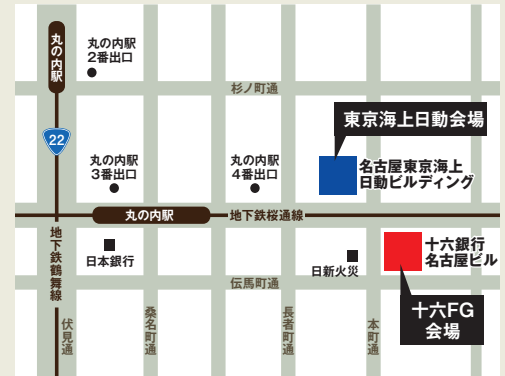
丸の内駅

丸の内駅
2番出口

杉ノ町通

東京海上日動会場

22

丸の内駅
3番出口

丸の内駅
4番出口

名古屋東京海上
日動ビルディング

丸の内駅

地下鉄桜通線

地下鉄鶴舞線

日本銀行

十六銀行
名古屋ビル

日新火災

伝馬町通

十六FG
会場

伏見通

桑名町通

長者町通

本町通